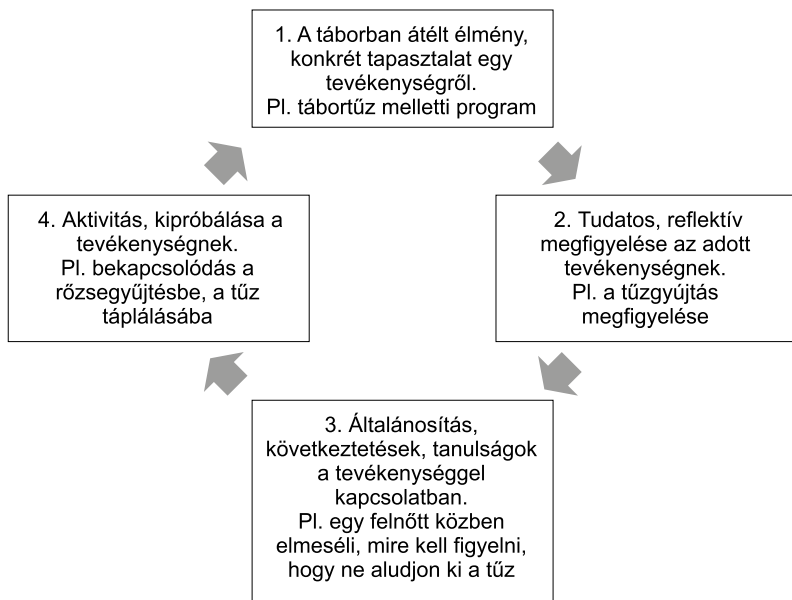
1. A táborban átélt élmény, konkrét tapasztalat egy tevékenységről. Pl. tábortűz melletti program

2. Tudatos, reflektív megfigyelése az adott tevékenységnek. Pl. a tűzgyújtás megfigyelése

3. Általánosítás, következtetések, tanulságok a tevékenységgel kapcsolatban. Pl. egy felnőtt közben elmeséli, mire kell figyelni, hogy ne aludjon ki a tűz

4. Aktivitás, kipróbálása a tevékenységnek. Pl. bekapcsolódás a rőzsegyűjtésbe, a tűz táplálásába